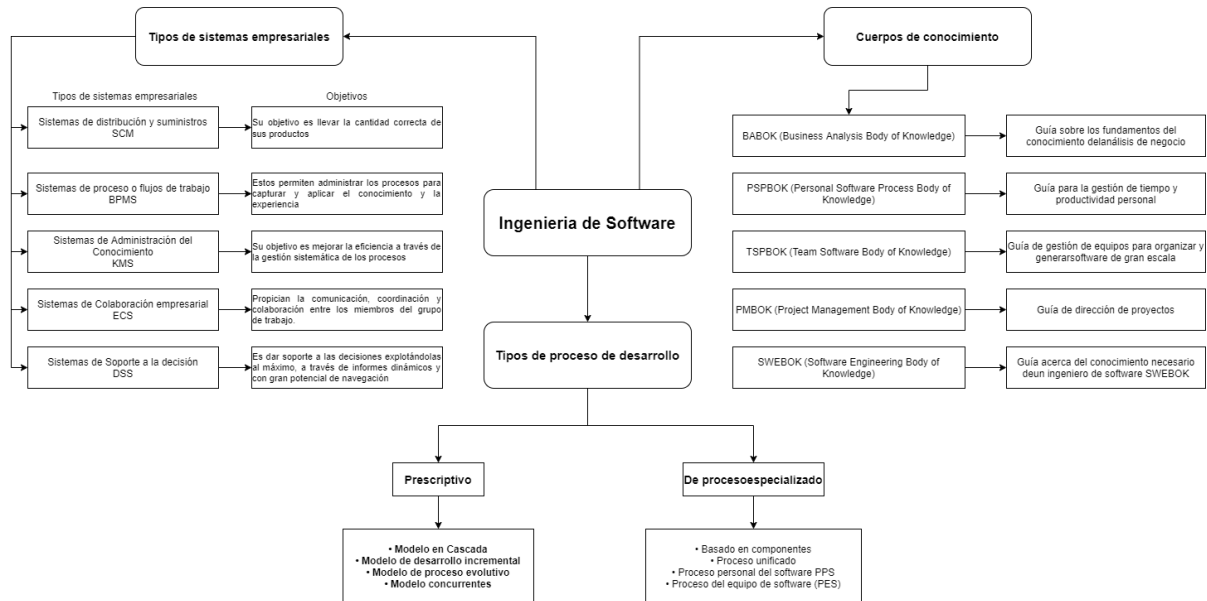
Tipos de sistemas empresariales

Tipos de sistemas empresariales

Objetivos

Sistemas de distribución y suministros SCM

Su objetivo es llevar la cantidad correcta de sus productos

Sistemas de proceso o flujos de trabajo BPMS

Estos permiten administrar los procesos para capturar y aplicar el conocimiento y la experiencia

Sistemas de Administración del Conocimiento KMS

Su objetivo es mejorar la eficiencia a través de la gestión sistemática de los procesos

Sistemas de Colaboración empresarial ECS

Propician la comunicación, coordinación y colaboración entre los miembros del grupo de trabajo.

Sistemas de Soporte a la decisión DSS

Es dar soporte a las decisiones explotándolas al máximo, a través de informes dinámicos y con gran potencial de navegación

Ingenieria de Software

Cuerpos de conocimiento

BABOK (Business Analysis Body of Knowledge)

Guía sobre los fundamentos del conocimiento delanálisis de negocio

PSPBOK (Personal Software Process Body of Knowledge)

Guía para la gestión de tiempo y productividad personal

TSPBOK (Team Software Body of Knowledge)

Guía de gestión de equipos para organizar y generarsoftware de gran escala

PMBOK (Project Management Body of Knowledge)

Guía de dirección de proyectos

SWEBOK (Software Engineering Body of Knowledge)

Guía acerca del conocimiento necesario deun ingeniero de software SWEBOK

Tipos de proceso de desarrollo

Prescriptivo

De procesoespecializado

• Modelo en Cascada
• Modelo de desarrollo incremental
• Modelo de proceso evolutivo
• Modelo concurrentes

• Basado en componentes
• Proceso unificado
• Proceso personal del software PPS
• Proceso del equipo de software (PES)